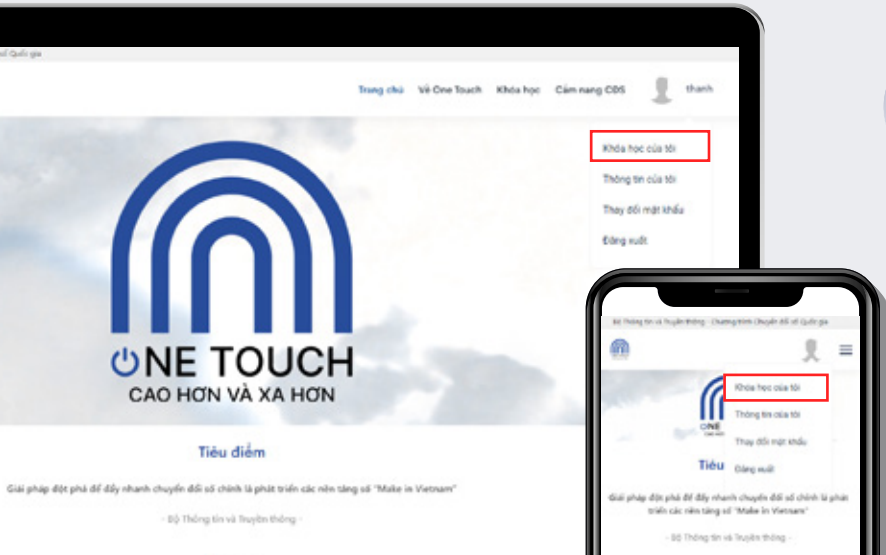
ổi Quốc gia

Trang chủ Về One Touch Khóa học Cẩm nang CĐS thanh

Khóa học của tôi

Thông tin của tôi

Thay đổi mật khẩu

Đăng xuất

ONE TOUCH
CAO HƠN VÀ XA HƠN

Tiêu điểm

Giải pháp đột phá để đẩy nhanh chuyển đổi số chính là phát triển các nền tảng số "Make in Vietnam"

- Bộ Thông tin và Truyền thông -

Bộ Thông tin và Truyền thông - Chương trình Chuyển đổi số Quốc gia

Khóa học của tôi

Thông tin của tôi

Thay đổi mật khẩu

Đăng xuất

ONE TOUCH

Tiêu

Giải pháp đột phá để đẩy nhanh chuyển đổi số chính là phát triển các nền tảng số "Make in Vietnam"

- Bộ Thông tin và Truyền thông -